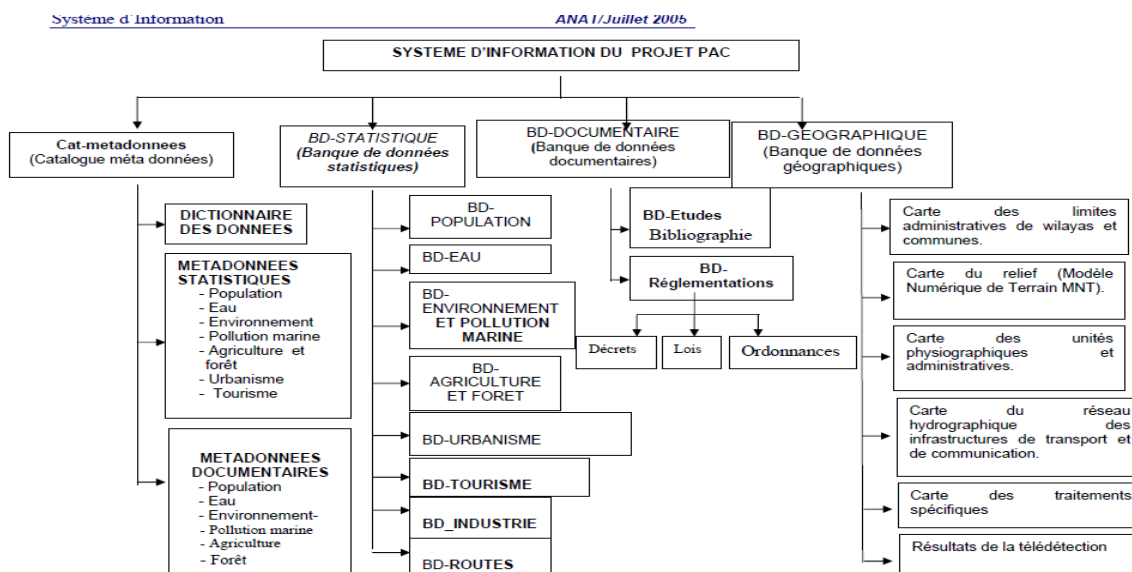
Système d'Information

ANAT/Juillet 2005

SYSTEME D'INFORMATION DU PROJET PAC

Cat-metadonnees
(Catalogue méta données)

DICTIONNAIRE DES DONNEES

METADONNEES STATISTIQUES
- Population
- Eau
- Environnement
- Pollution marine
- Agriculture et forêt
- Urbanisme
- Tourisme

METADONNEES DOCUMENTAIRES
- Population
- Eau
- Environnement-
- Pollution marine
- Agriculture
- Forêt

BD-STATISTIQUE
(Banque de données statistiques)

BD-POPULATION

BD-EAU

BD-ENVIRONNEMENT ET POLLUTION MARINE

BD-AGRICULTURE ET FORET

BD-URBANISME

BD-TOURISME

BD_INDUSTRIE

BD-ROUTES

BD-DOCUMENTAIRE
(Banque de données documentaires)

BD-Etudes Bibliographie

BD-Réglementations

Décrets

Lois

Ordonnances

BD-GEOGRAPHIQUE
(Banque de données géographiques)

Carte des limites administratives de wilayas et communes.

Carte du relief (Modèle Numérique de Terrain MNT).

Carte des unités physiographiques et administratives.

Carte du réseau hydrographique des infrastructures de transport et de communication.

Carte des traitements spécifiques

Résultats de la télédétection